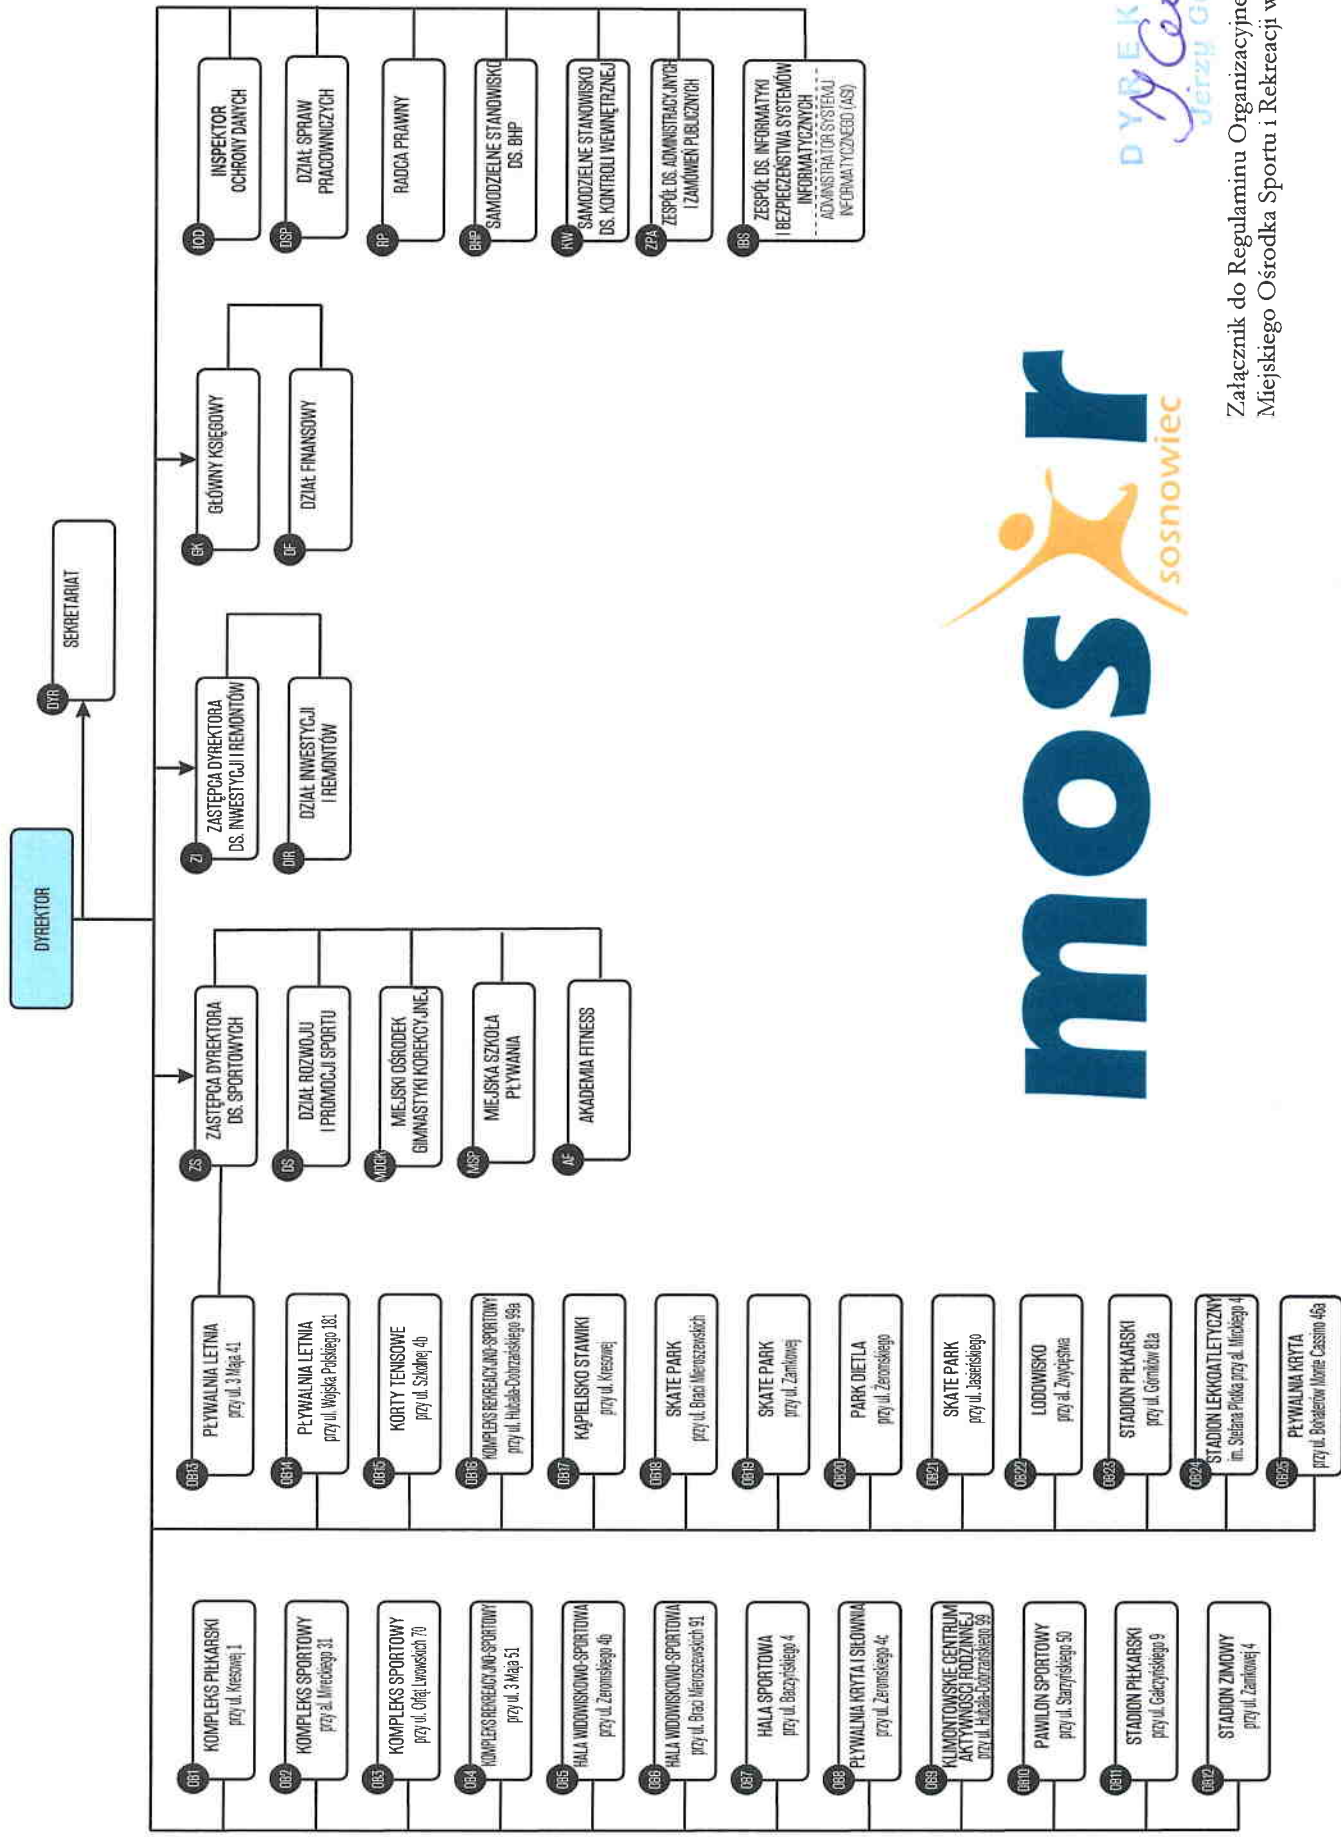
DYREKTOR

DYR SEKRETARIAT

ZS ZASTĘPCA DYREKTORA DS. SPORTOWYCH

DS DZIAŁ ROZWOJU I PROMOCJI SPORTU

MOGK MIEJSKI OŚRODEK GIMNASTYKI KOREKCYJNEJ

MSP MIEJSKA SZKOŁA PŁYWANIA

AF AKADEMIA FITNESS

ZI ZASTĘPCA DYREKTORA DS. INWESTYCJI I REMONTÓW

DIR DZIAŁ INWESTYCJI I REMONTÓW

GK GŁÓWNY KSIĘGOWY

DF DZIAŁ FINANSOWY

IOD INSPEKTOR OCHRONY DANYCH

DSP DZIAŁ SPRAW PRACOWNICZYCH

RP RADCA PRAWNY

BHP SAMODZIELNE STANOWISKO DS. BHP

KW SAMODZIELNE STANOWISKO DS. KONTROLI WEWNĘTRZNEJ

ZPA ZESPÓŁ DS. ADMINISTRACYJNYCH I ZAMÓWIEŃ PUBLICZNYCH

IBS ZESPÓŁ DS. INFORMATYKI I BEZPIECZEŃSTWA SYSTEMÓW INFORMATYCZNYCH
ADMINISTRATOR SYSTEMU INFORMATYCZNEGO (ASI)

OB1 KOMPLEKS PIŁKARSKI przy ul. Kresowej 1

OB2 KOMPLEKS SPORTOWY przy ul. Mireckiego 31

OB3 KOMPLEKS SPORTOWY przy ul. Ofiar Lwowskich 70

OB4 KOMPLEKS REKREACYJNO-SPORTOWY przy ul. 3 Maja 51

OB5 HALA WIDOWISKOWO-SPORTOWA przy ul. Żeromskiego 4b

OB6 HALA WIDOWISKOWO-SPORTOWA przy ul. Braci Mieroszewskich 91

OB7 HALA SPORTOWA przy ul. Baczyńskiego 4

OB8 PŁYWALNIA KRYTA I SIŁOWNIA przy ul. Żeromskiego 4c

OB9 KLIMONTOWSKIE CENTRUM AKTYWNOŚCI RODZINNEJ przy ul. Hubala-Dobrzańskiego 99

OB10 PAWILON SPORTOWY przy ul. Starzyńskiego 50

OB11 STADION PIŁKARSKI przy ul. Gałczyńskiego 9

OB12 STADION ZIMOWY przy ul. Zamkowej 4

OB13 PŁYWALNIA LETNIA przy ul. 3 Maja 41

OB14 PŁYWALNIA LETNIA przy ul. Wojska Polskiego 181

OB15 KORTY TENISOWE przy ul. Szkolnej 4b

OB16 KOMPLEKS REKREACYJNO-SPORTOWY przy ul. Hubala-Dobrzańskiego 99a

OB17 KĄPIELISKO STAWIKI przy ul. Kresowej

OB18 SKATE PARK przy ul. Braci Mieroszewskich

OB19 SKATE PARK przy ul. Zamkowej

OB20 PARK DIETLA przy ul. Żeromskiego

OB21 SKATE PARK przy ul. Jasielskiego

OB22 LODOWISKO przy ul. Zwycięstwa

OB23 STADION PIŁKARSKI przy ul. Górników 81a

OB24 STADION LEKKOATLETYCZNY im. Stefana Plotka przy ul. Mireckiego 4

OB25 PŁYWALNIA KRYTA przy ul. Bohaterów Monte Cassino 45a

mosir sosnowiec

Załącznik do Regulaminu Organizacyjne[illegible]
Miejskiego Ośrodka Sportu i Rekreacji w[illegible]

DYREK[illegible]
Jerzy G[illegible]